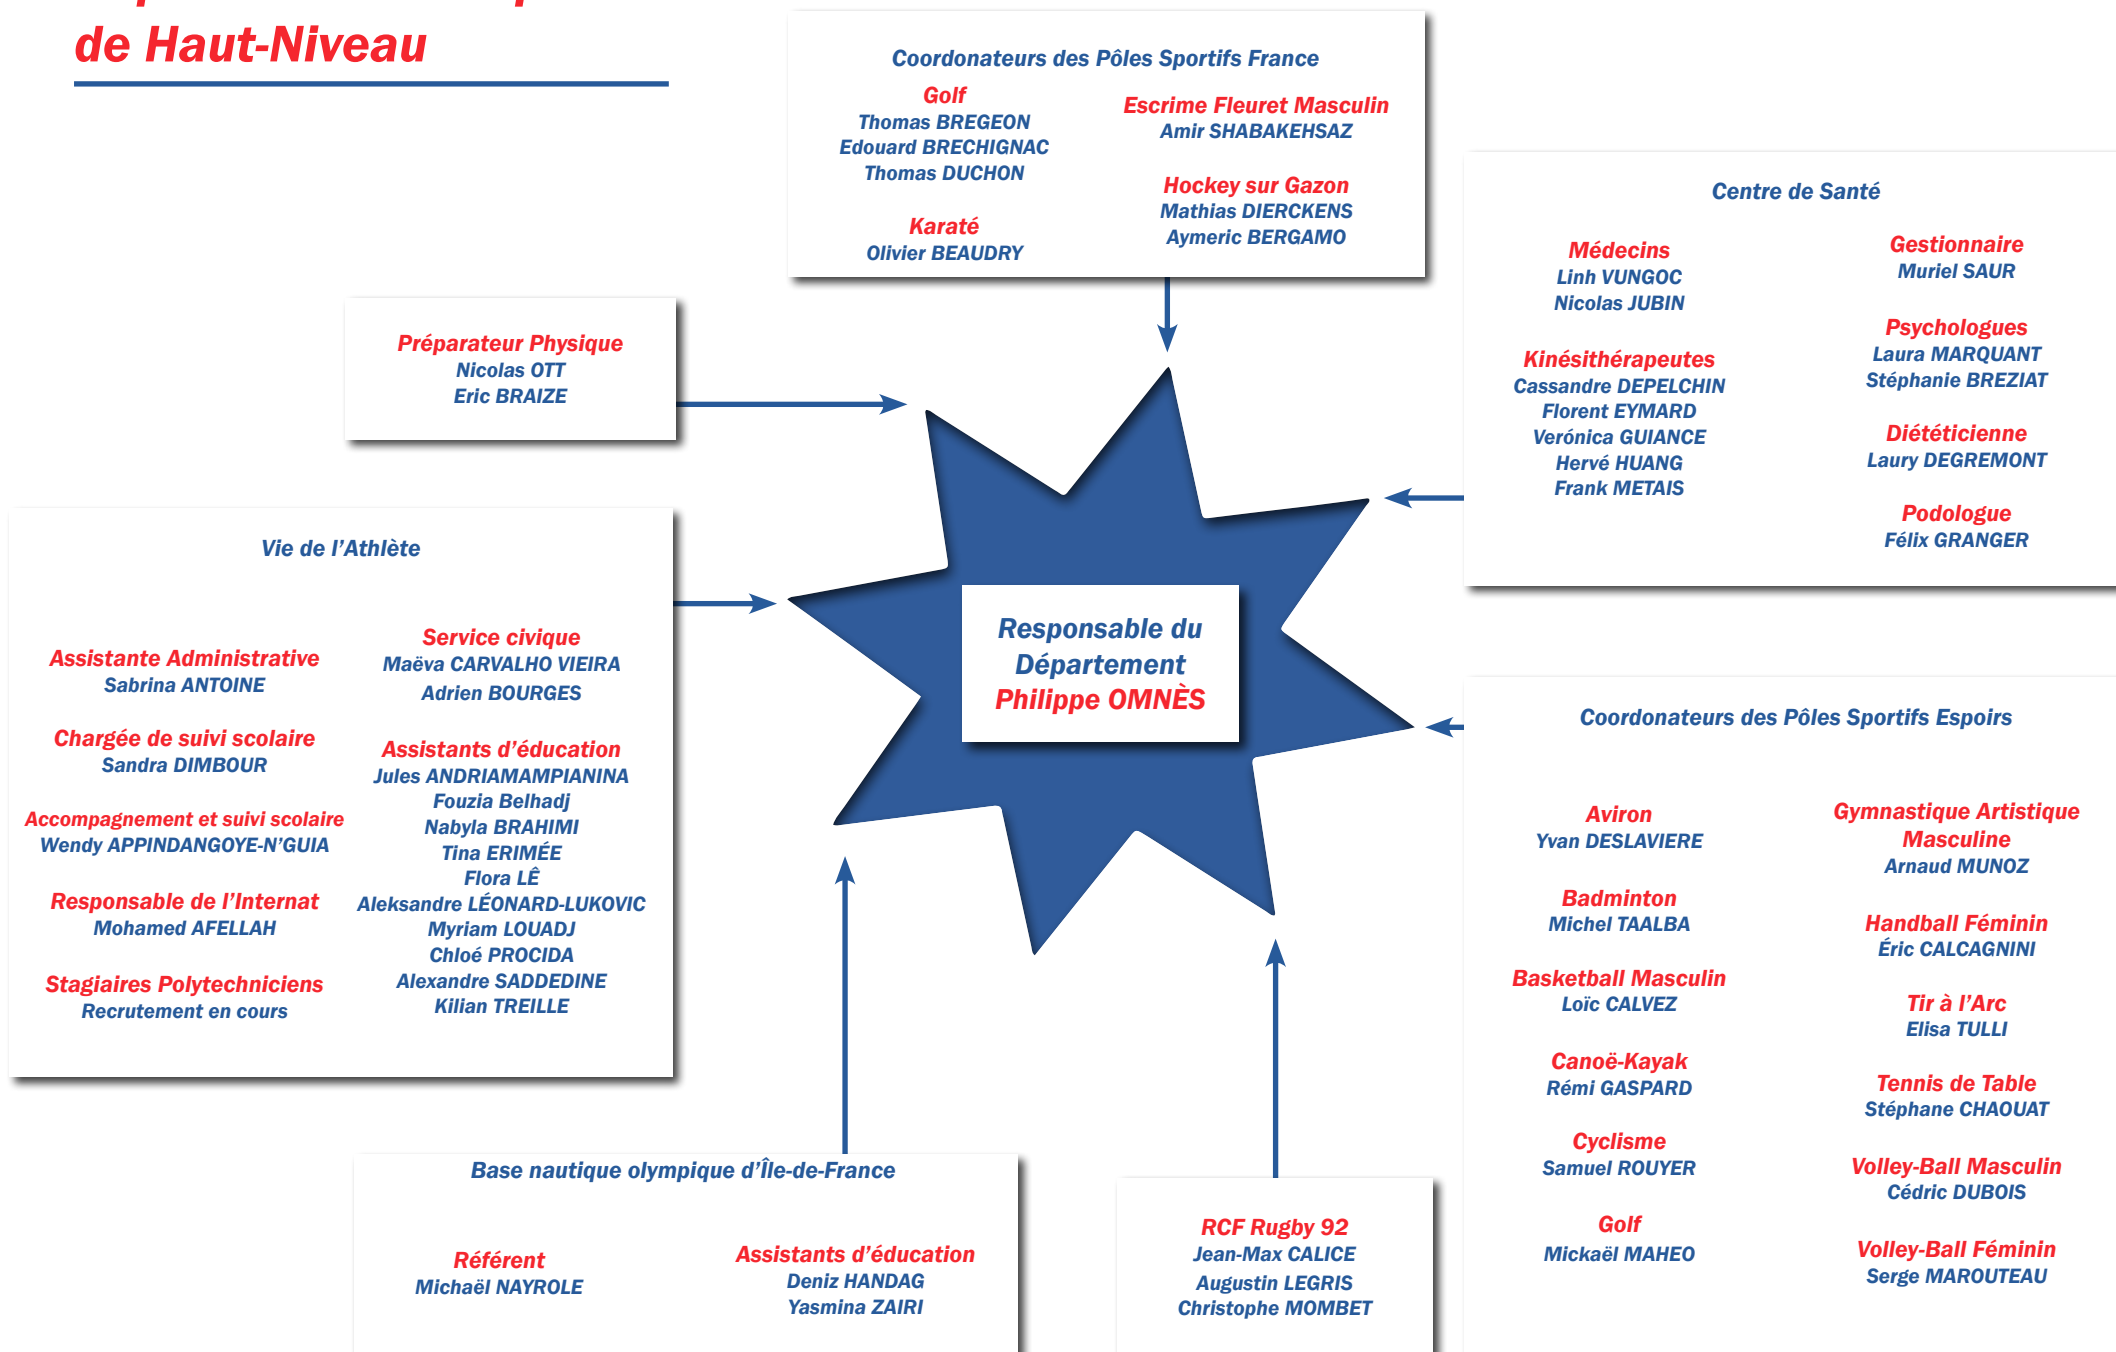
de Haut-Niveau

Coordonateurs des Pôles Sportifs France

Golf
Thomas BREGEON
Edouard BRECHIGNAC
Thomas DUCHON

Karaté
Olivier BEAUDRY

Escrime Fleuret Masculin
Amir SHABAKEHSAZ

Hockey sur Gazon
Mathias DIERCKENS
Aymeric BERGAMO

Préparateur Physique
Nicolas OTT
Eric BRAIZE

Centre de Santé

Médecins
Linh VUNGOC
Nicolas JUBIN

Kinésithérapeutes
Cassandre DEPELCHIN
Florent EYMARD
Verónica GUIANCE
Hervé HUANG
Frank METAIS

Gestionnaire
Muriel SAUR

Psychologues
Laura MARQUANT
Stéphanie BREZIAT

Diététicienne
Laury DEGREMONT

Podologue
Félix GRANGER

Vie de l'Athlète

Assistante Administrative
Sabrina ANTOINE

Chargée de suivi scolaire
Sandra DIMBOUR

Accompagnement et suivi scolaire
Wendy APPINDANGOYE-N'GUIA

Responsable de l'Internat
Mohamed AFELLAH

Stagiaires Polytechniciens
Recrutement en cours

Service civique
Maëva CARVALHO VIEIRA
Adrien BOURGES

Assistants d'éducation
Jules ANDRIAMAMPIANINA
Fouzia Belhadj
Nabyla BRAHIMI
Tina ERIMÉE
Flora LÊ
Aleksandre LÉONARD-LUKOVIC
Myriam LOUADJ
Chloé PROCIDA
Alexandre SADDEDINE
Kilian TREILLE

Responsable du Département
Philippe OMNÈS

Coordonateurs des Pôles Sportifs Espoirs

Aviron
Yvan DESLAVIERE

Badminton
Michel TAALBA

Basketball Masculin
Loïc CALVEZ

Canoë-Kayak
Rémi GASPARD

Cyclisme
Samuel ROUYER

Golf
Mickaël MAHEO

Gymnastique Artistique Masculine
Arnaud MUNOZ

Handball Féminin
Éric CALCAGNINI

Tir à l'Arc
Elisa TULLI

Tennis de Table
Stéphane CHAOUAT

Volley-Ball Masculin
Cédric DUBOIS

Volley-Ball Féminin
Serge MAROUTEAU

Base nautique olympique d'Île-de-France

Référent
Michaël NAYROLE

Assistants d'éducation
Deniz HANDAG
Yasmina ZAIRI

RCF Rugby 92
Jean-Max CALICE
Augustin LEGRIS
Christophe MOMBET